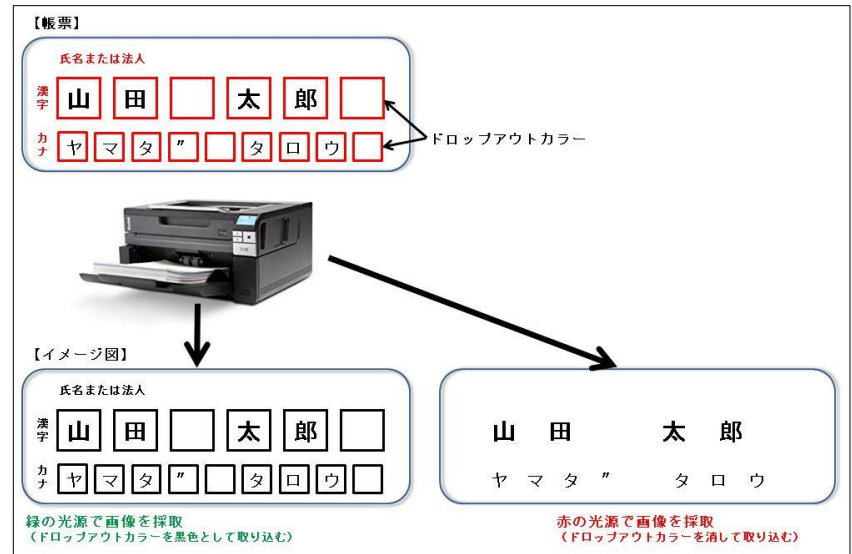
【帳票】

氏名または法人

漢字 山 田 太 郎

カナ ヤ マ タ ″ タ ロ ウ

ドロップアウトカラー

【イメージ図】

氏名または法人

漢字 山 田 太 郎

カナ ヤ マ タ ″ タ ロ ウ

緑の光源で画像を採取
（ドロップアウトカラーを黒色として取り込む）

山 田 太 郎

ヤ マ タ ″ タ ロ ウ

赤の光源で画像を採取
（ドロップアウトカラーを消して取り込む）